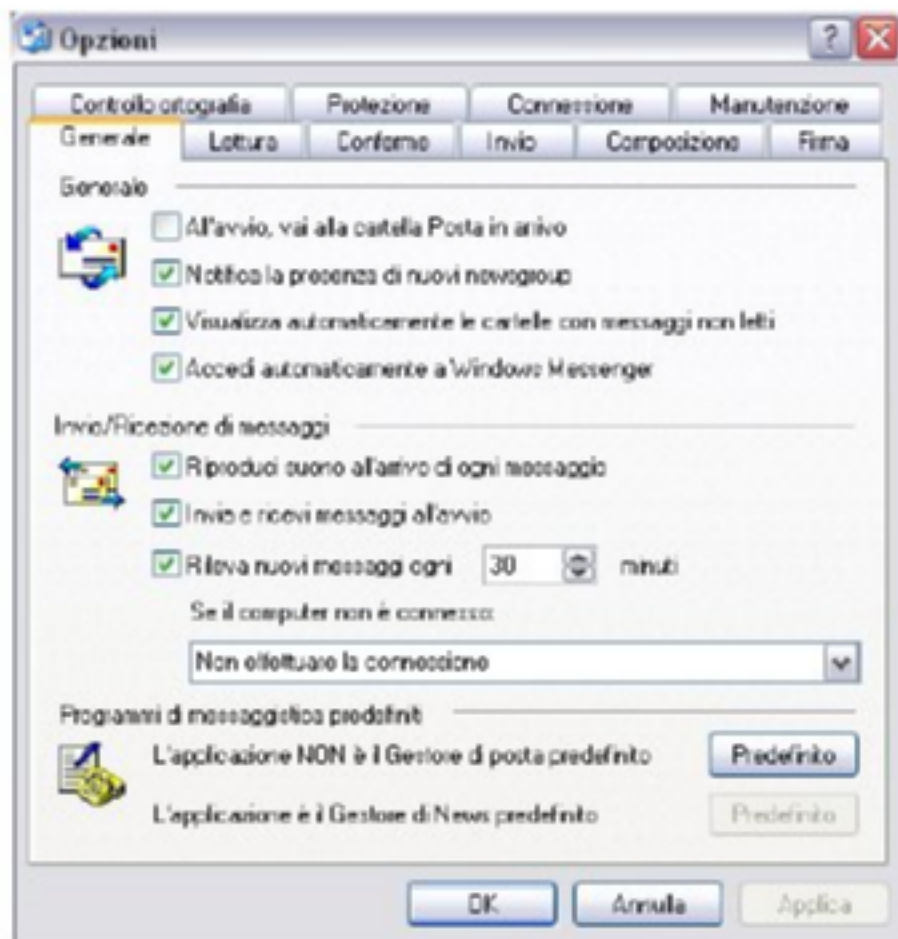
Opzioni

Controllo ortografia | Protezione | Connessione | Manutenzione
Generale | Lettura | Conferme | Invio | Composizione | Firma

Generale

All'avvio, vai alla cartella Posta in arrivo

Notifica la presenza di nuovi newsgroup

Visualizza automaticamente le cartelle con messaggi non letti

Accedi automaticamente a Windows Messenger

Invio/Ricezione di messaggi

Riproduci suono all'arrivo di ogni messaggio

Invia e ricevi messaggi all'avvio

Rileva nuovi messaggi ogni 30 minuti

Se il computer non è connesso:

Non effettuare la connessione

Programmi di messaggistica predefiniti

L'applicazione NON è il Gestore di posta predefinito Predefinito

L'applicazione è il Gestore di News predefinito Predefinito

OK Annulla Applica